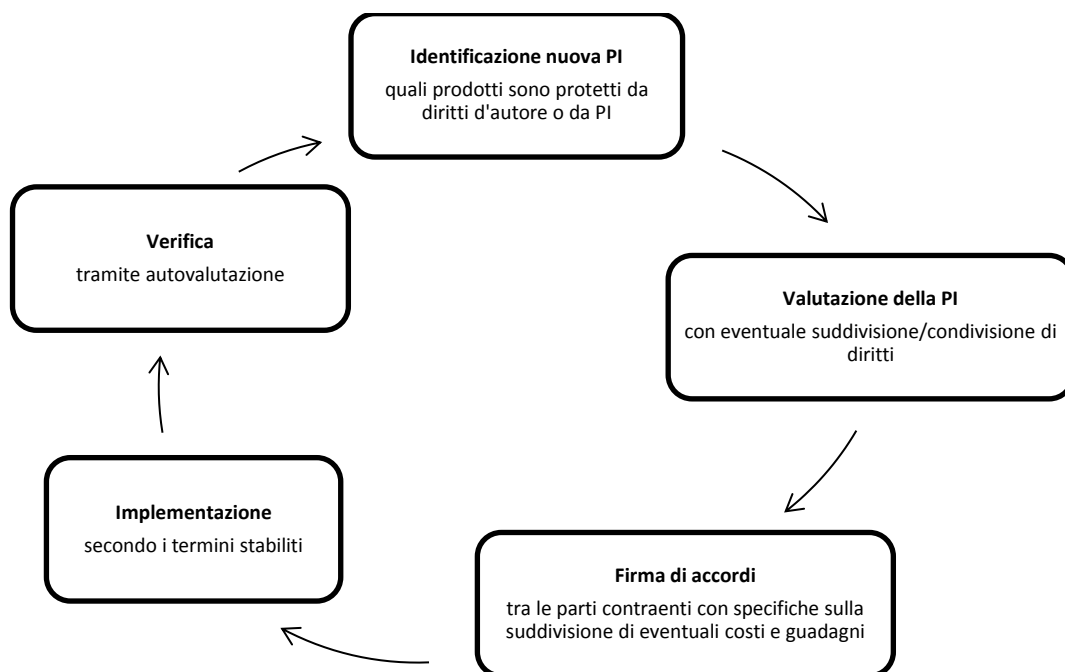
**Identificazione nuova PI**
quali prodotti sono protetti da diritti d'autore o da PI

**Valutazione della PI**
con eventuale suddivisione/condivisione di diritti

**Firma di accordi**
tra le parti contraenti con specifiche sulla suddivisione di eventuali costi e guadagni

**Implementazione**
secondo i termini stabiliti

**Verifica**
tramite autovalutazione